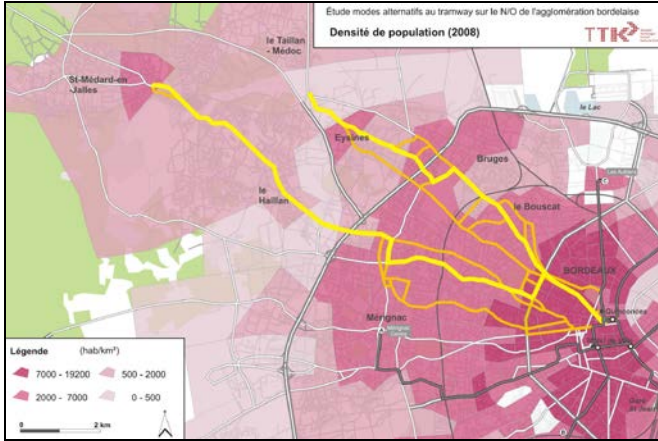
Étude modes alternatifs au tramway sur le N/O de l'agglomération bordelaise

Densité de population (2008)

TTK

le Taillan - Médoc

St-Médard-en-Jalles

Eysines

Bruges

le Lac

le Haillan

le Bouscat

Les Aubiers

BORDEAUX

Quinconces

Mérignac

Légende (hab/km²)

7000 - 19200

500 - 2000

2000 - 7000

0 - 500

0 2 km